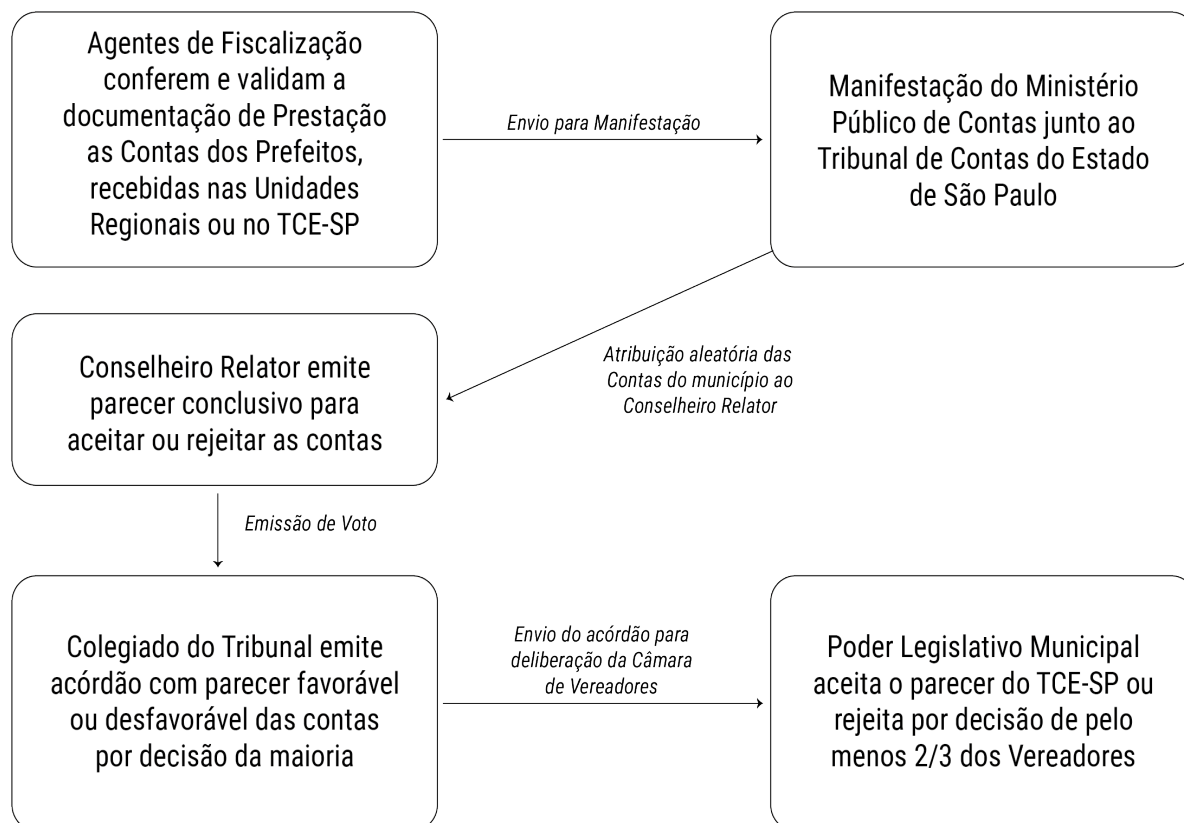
Agentes de Fiscalização conferem e validam a documentação de Prestação as Contas dos Prefeitos, recebidas nas Unidades Regionais ou no TCE-SP

Envio para Manifestação

Manifestação do Ministério Público de Contas junto ao Tribunal de Contas do Estado de São Paulo

Atribuição aleatória das Contas do município ao Conselheiro Relator

Conselheiro Relator emite parecer conclusivo para aceitar ou rejeitar as contas

Emissão de Voto

Colegiado do Tribunal emite acórdão com parecer favorável ou desfavorável das contas por decisão da maioria

Envio do acórdão para deliberação da Câmara de Vereadores

Poder Legislativo Municipal aceita o parecer do TCE-SP ou rejeita por decisão de pelo menos 2/3 dos Vereadores